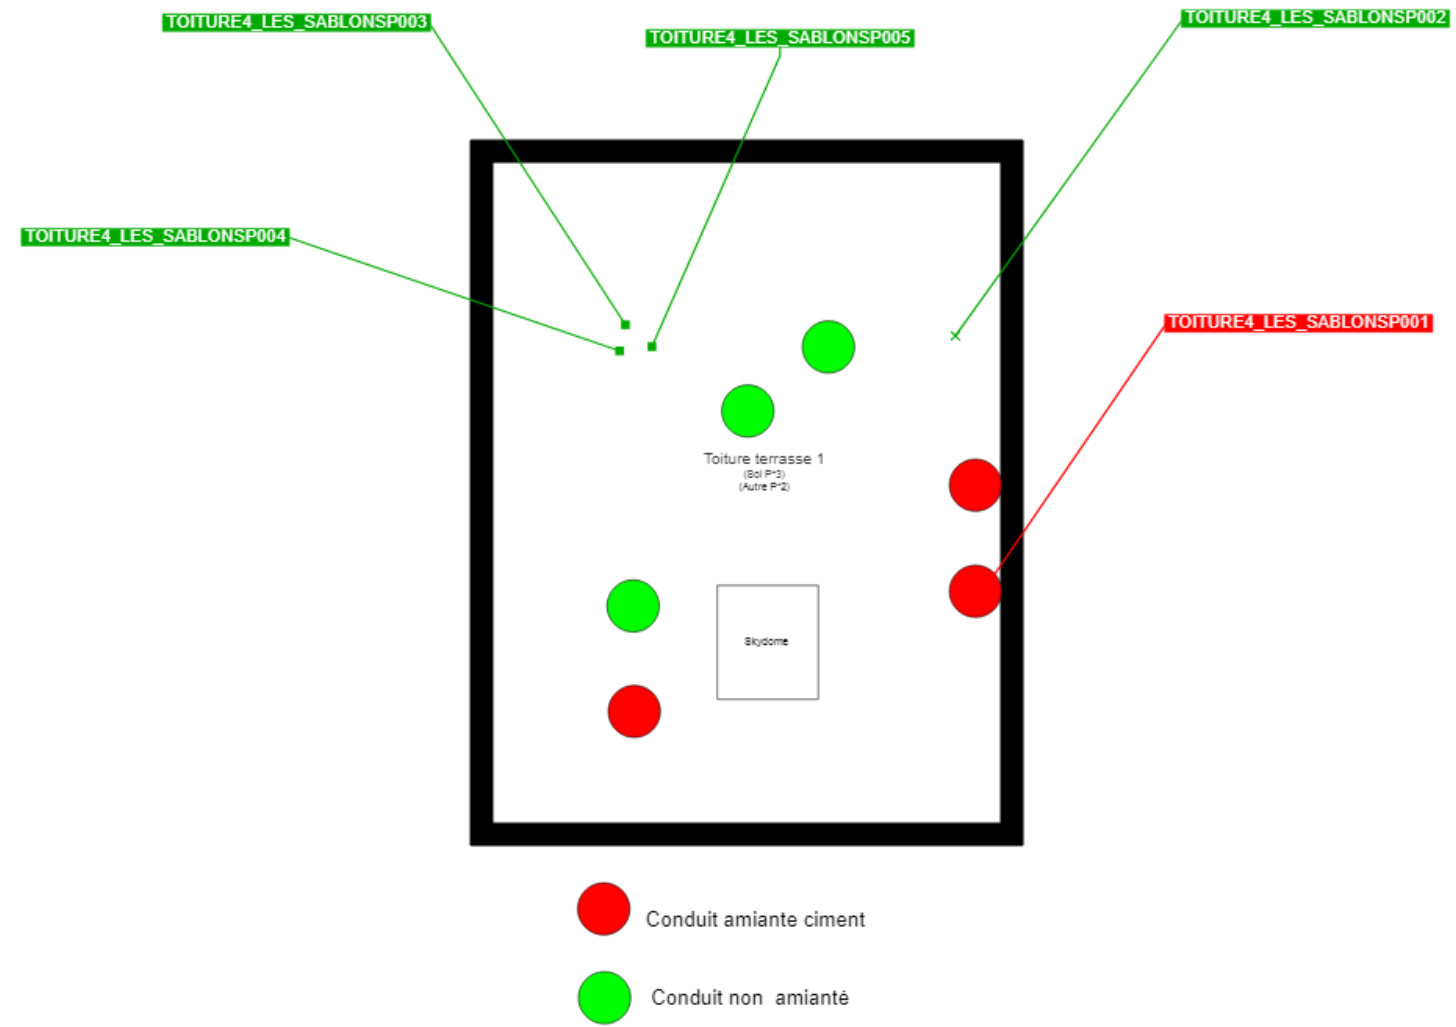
TOITURE4_LES_SABLONSP003

TOITURE4_LES_SABLONSP005

TOITURE4_LES_SABLONSP002

TOITURE4_LES_SABLONSP004

TOITURE4_LES_SABLONSP001

Toiture terrasse 1
(Sol P*3)
(Autre P*2)

Skydome

Conduit amiante ciment

Conduit non amianté